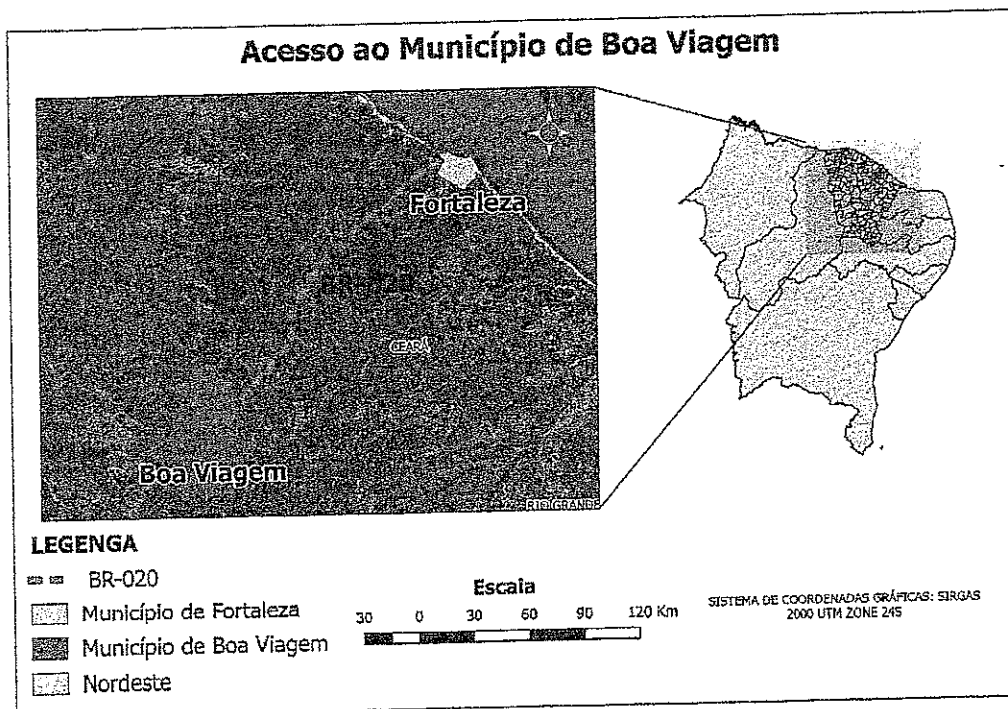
Acesso ao Município de Boa Viagem

Fortaleza

BRASIL

CEARÁ

Boa Viagem

RIO GRANDE

LEGENGA

BR-020

Município de Fortaleza

Município de Boa Viagem

Nordeste

Escala

30 0 30 60 90 120 Km

SISTEMA DE COORDENADAS GRÁFICAS: SIRGAS 2000 UTM ZONE 24S